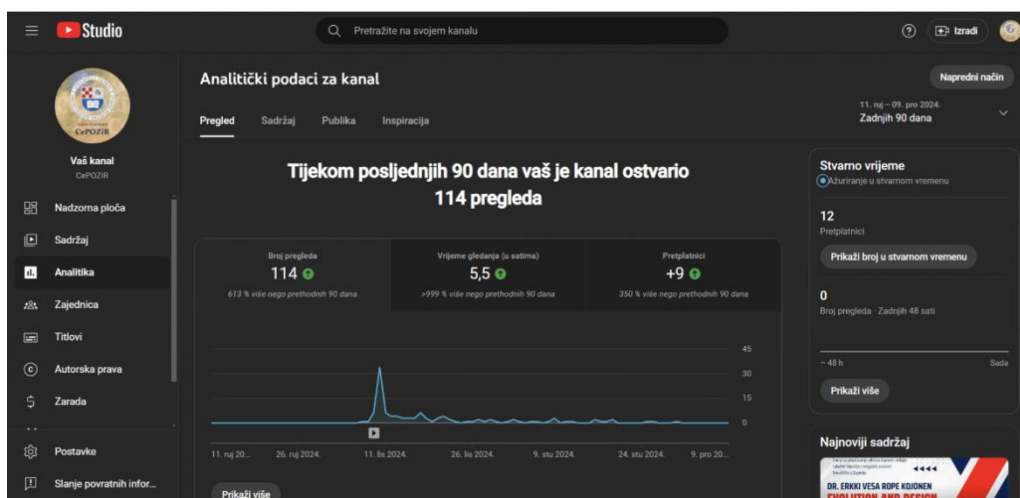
Studio

Pretražite na svojem kanalu

Izradi

CePOZIR

Vaš kanal
CePOZIR

Nadzorna ploča
Sadržaj
Analitika
Zajednica
Titlovi
Autorska prava
Zarada
Postavke
Slanje povratnih infor...

Analitički podaci za kanal

Napredni način

Pregled Sadržaj Publika Inspiracija

11. ruj – 09. pro 2024.
Zadnjih 90 dana

Tijekom posljednjih 90 dana vaš je kanal ostvario 114 pregleda

| Broj pregleda | Vrijeme gledanja (u satima) | Pretplatnici |
|---|---|---|
| 114 | 5,5 | +9 |
| 673 % više nego prethodnih 90 dana | >999 % više nego prethodnih 90 dana | 350 % više nego prethodnih 90 dana |

45
30
15
0

11. ruj 20... 26. ruj 2024. 11. lis 2024. 26. lis 2024. 9. stu 2024. 24. stu 2024. 9. pro 20...

Prikaži više

Stvarno vrijeme
Ažuriranje u stvarnom vremenu

12
Pretplatnici

Prikaži broj u stvarnom vremenu

0
Broj pregleda · Zadnjih 48 sati

~ 48 h Sada

Prikaži više

Najnoviji sadržaj

DR. ERKKI VESA ROPE KOJONEN
EVOLUTION AND DESIGN